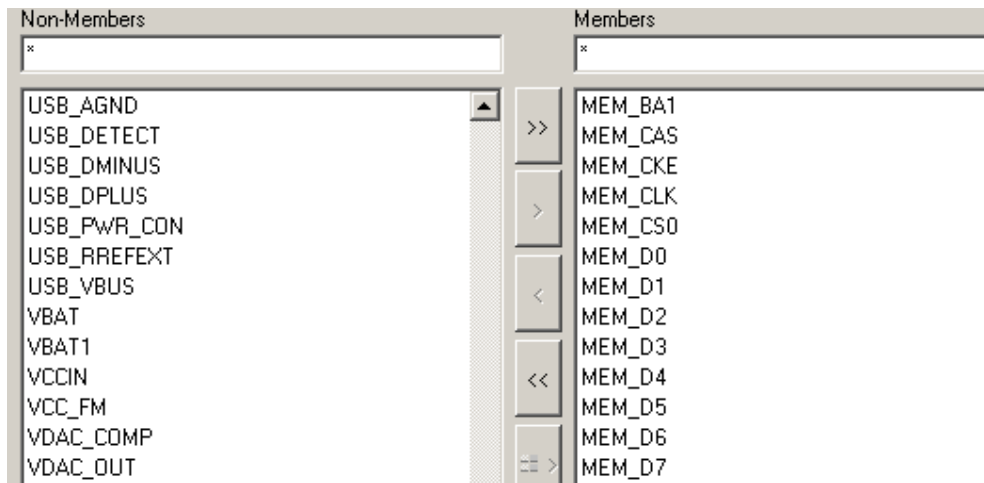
Non-Members

*

USB_AGND
USB_DETECT
USB_DMINUS
USB_DPLUS
USB_PWR_CON
USB_RREFEXT
USB_VBUS
VBAT
VBAT1
VCCIN
VCC_FM
VDAC_COMP
VDAC_OUT

>>
>
<
<<
=>

Members

*

MEM_BA1
MEM_CAS
MEM_CKE
MEM_CLK
MEM_CS0
MEM_D0
MEM_D1
MEM_D2
MEM_D3
MEM_D4
MEM_D5
MEM_D6
MEM_D7